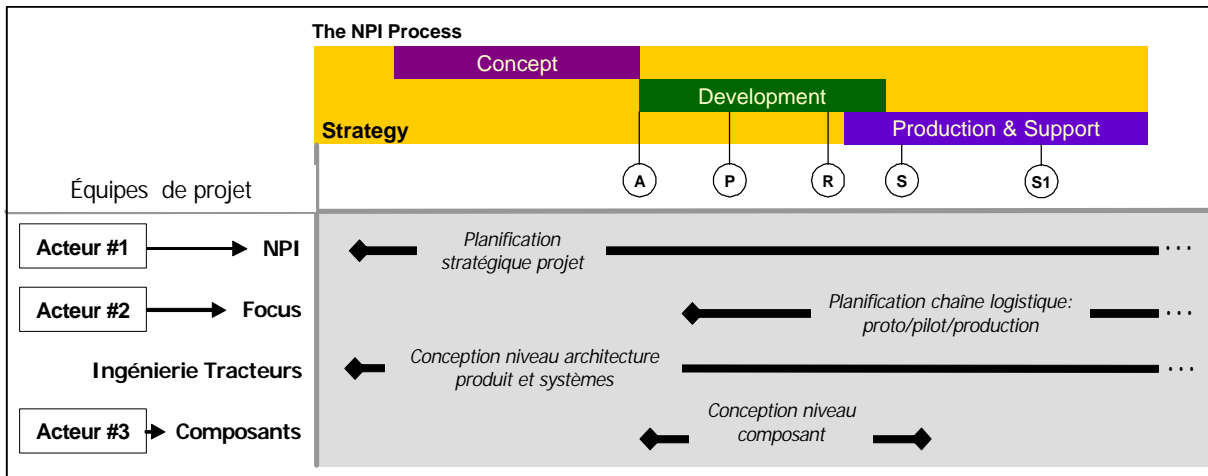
The NPI Process

Concept

Development

Strategy

Production & Support

Équipes de projet

A

P

R

S

S1

Acteur #1

NPI

Planification stratégique projet

...

Acteur #2

Focus

Planification chaîne logistique: proto/pilot/production

...

Ingénierie Tracteurs

Conception niveau architecture produit et systèmes

...

Acteur #3

Composants

Conception niveau composant